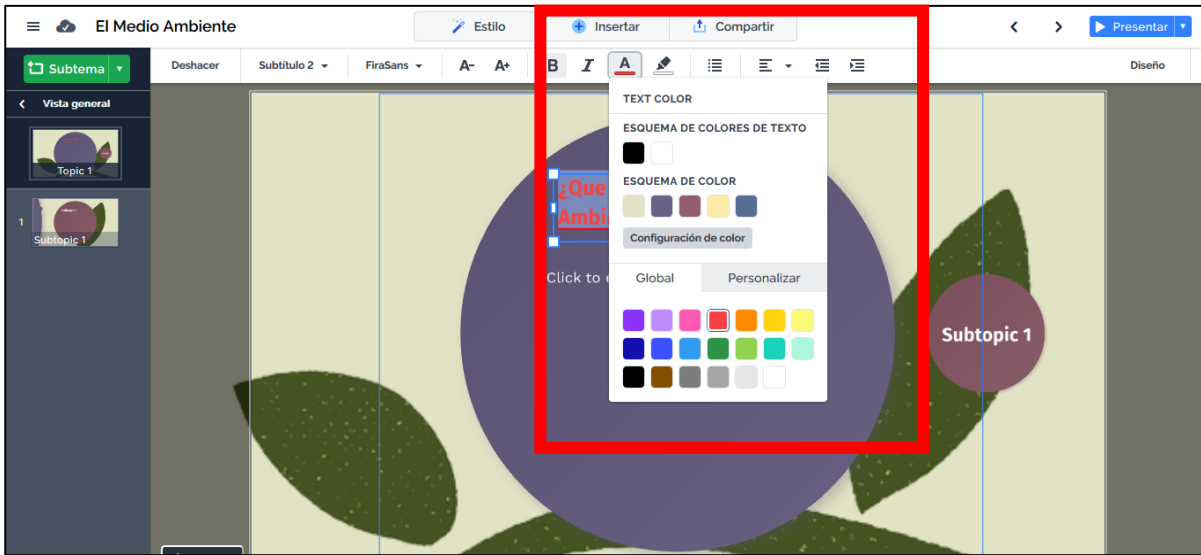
El Medio Ambiente

Estilo

Insertar

Compartir

Presentar

Subtema

Deshacer

Subtítulo 2

FiraSans

A-

A+

B

I

A

Diseño

Vista general

Topic 1

1

Subtopic 1

TEXT COLOR

ESQUEMA DE COLORES DE TEXTO

ESQUEMA DE COLOR

Configuración de color

Global

Personalizar

¿Que

Ambie

Click to e

Subtopic 1